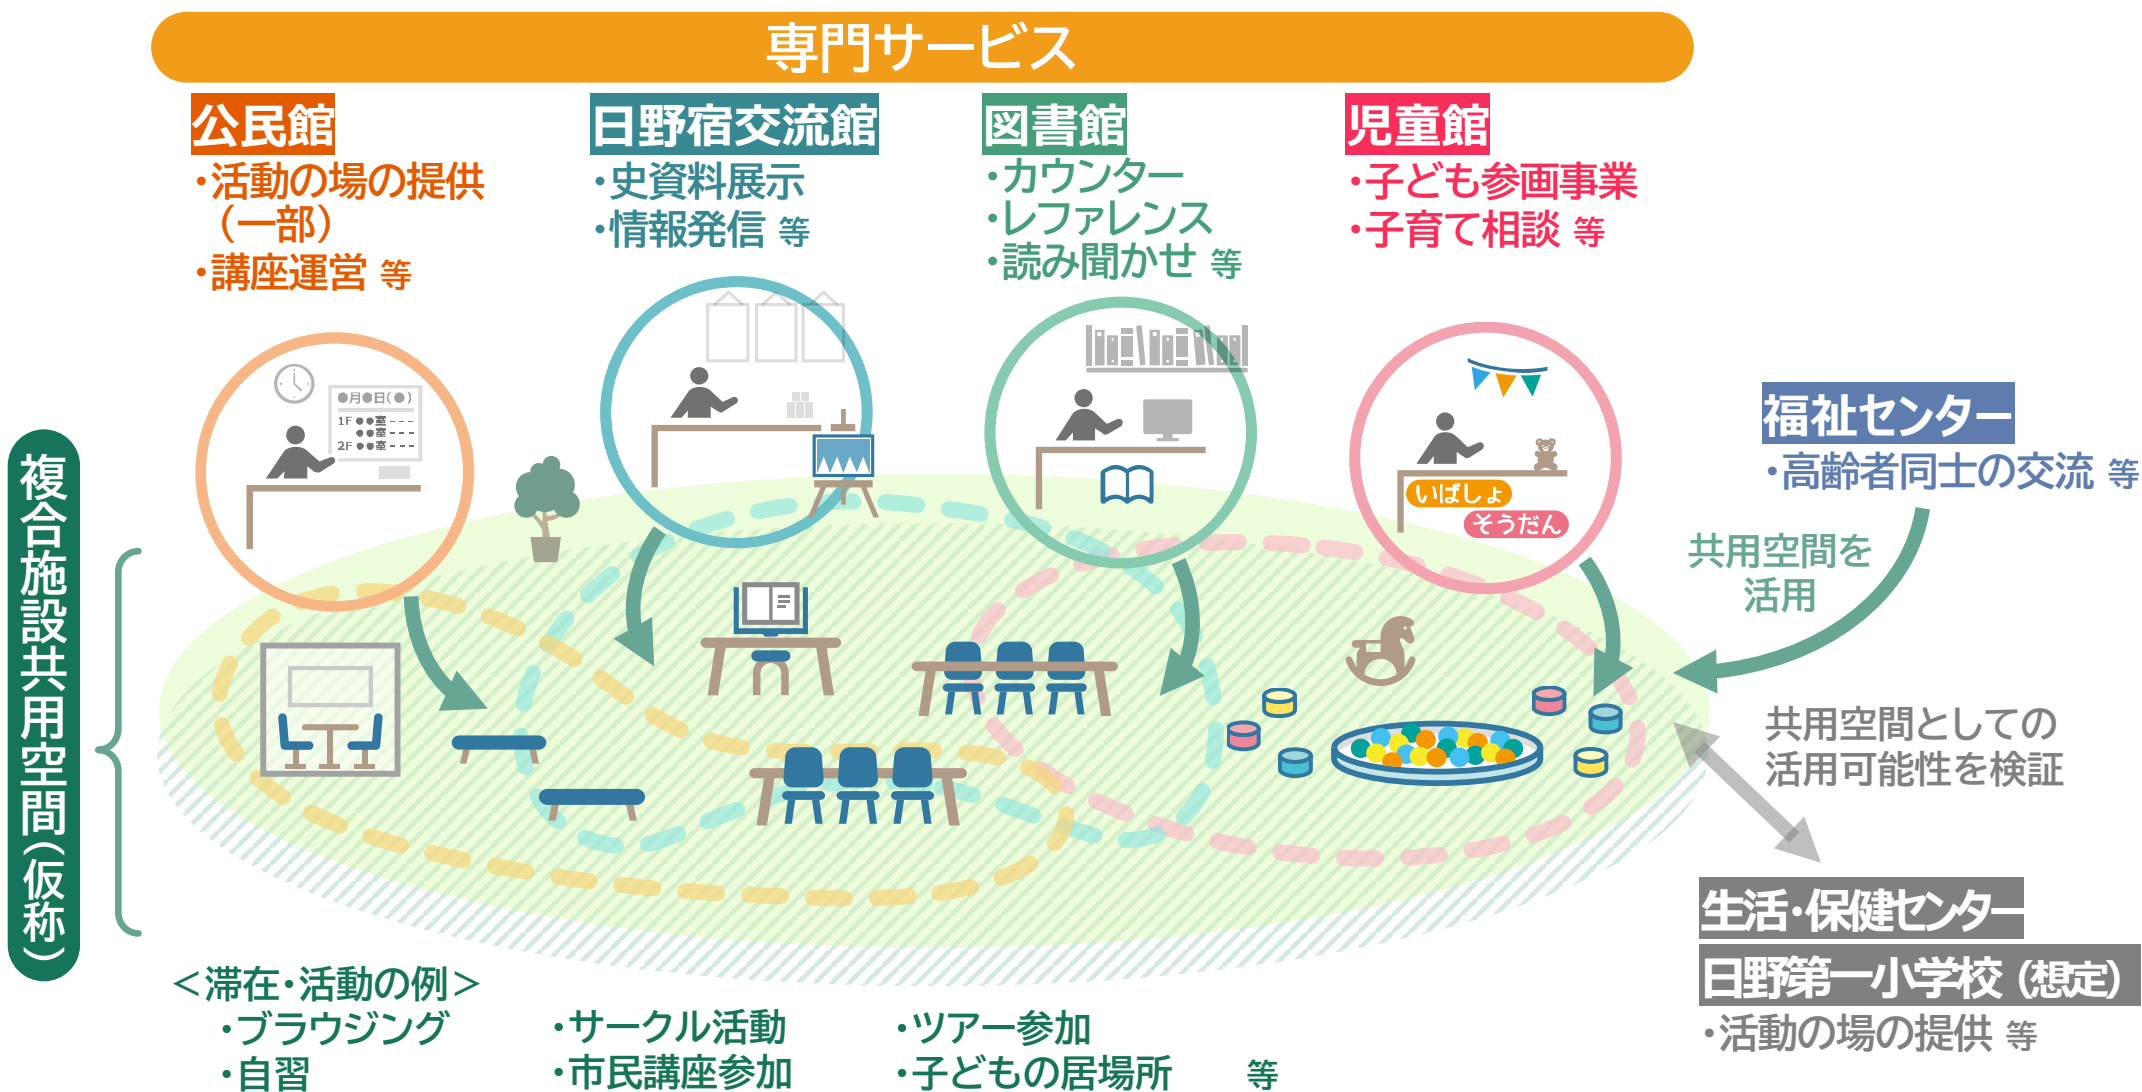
専門サービス

公民館
・活動の場の提供（一部）
・講座運営 等

日野宿交流館
・史資料展示
・情報発信 等

図書館
・カウンター
・レファレンス
・読み聞かせ 等

児童館
・子ども参画事業
・子育て相談 等

●月●日(●)
1F ●●室
●●室
2F ●●室

いばしょ
そうだん

福祉センター
・高齢者同士の交流 等

共用空間を活用

共用空間としての活用可能性を検証

生活・保健センター
日野第一小学校（想定）
・活動の場の提供 等

複合施設共用空間（仮称）

＜滞在・活動の例＞
・ブラウジング
・自習
・サークル活動
・市民講座参加
・ツアー参加
・子どもの居場所
等